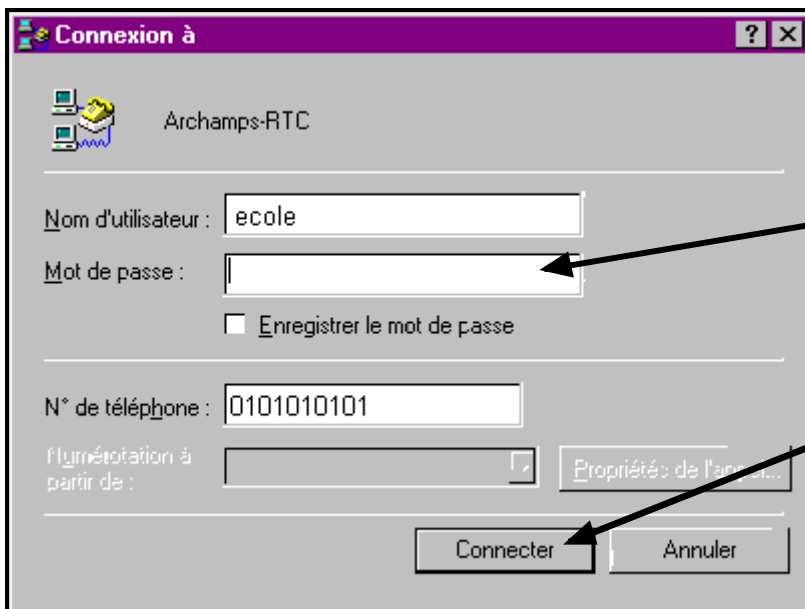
Connexion à

?

Archamps-RTC

Nom d'utilisateur : ecole

Mot de passe :

Enregistrer le mot de passe

N° de téléphone : 0101010101

Numérotation à partir de :

Propriétés de l'appel...

Connecter

Annuler